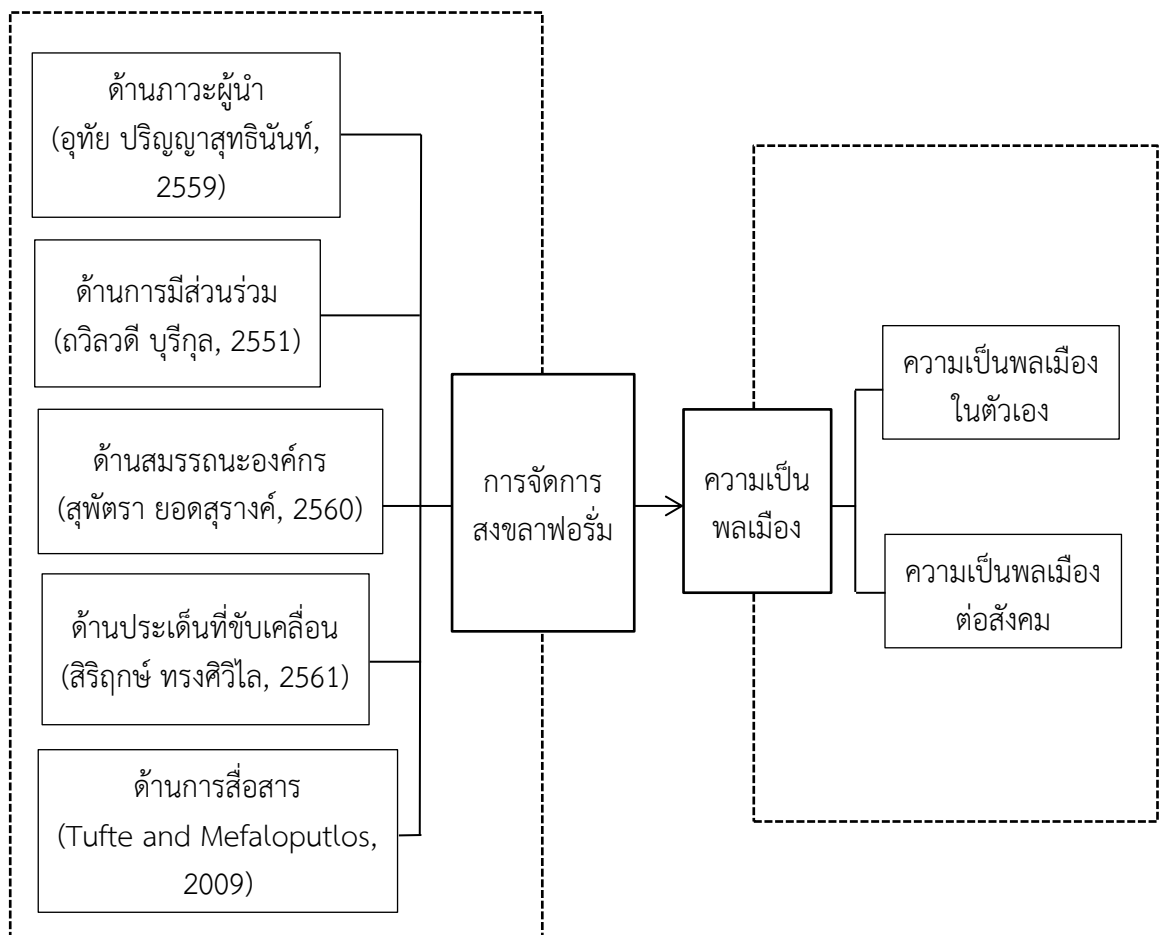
ด้านภาวะผู้นำ
(อุทัย ปริญญาสุทธินันท์, 2559)

ด้านการมีส่วนร่วม
(ถวิลวดี บุรีกุล, 2551)

ด้านสมรรถนะองค์กร
(สุพัตรา ยอดสุรางค์, 2560)

ด้านประเด็นที่ขับเคลื่อน
(สิริฤกษ์ ทรงศิวิไล, 2561)

ด้านการสื่อสาร
(Tufte and Mefaloputlos, 2009)

การจัดการ
สงขลาฟอรั่ม

ความเป็น
พลเมือง

ความเป็นพลเมือง
ในตัวเอง

ความเป็นพลเมือง
ต่อสังคม